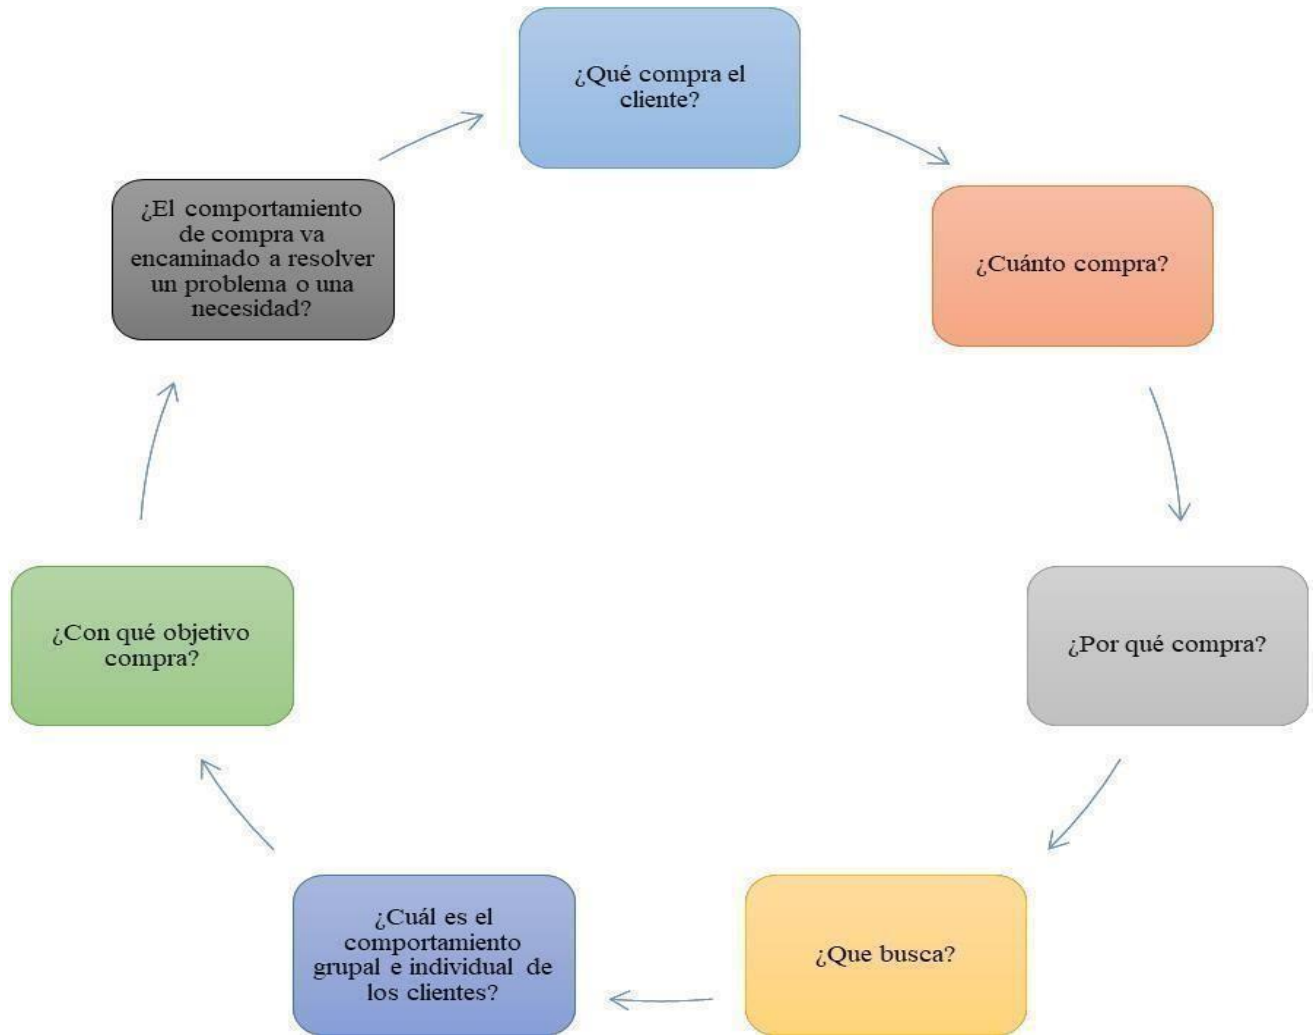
¿Qué compra el cliente?

¿Cuánto compra?

¿Por qué compra?

¿Que busca?

¿Cuál es el comportamiento grupal e individual de los clientes?

¿Con qué objetivo compra?

¿El comportamiento de compra va encaminado a resolver un problema o una necesidad?